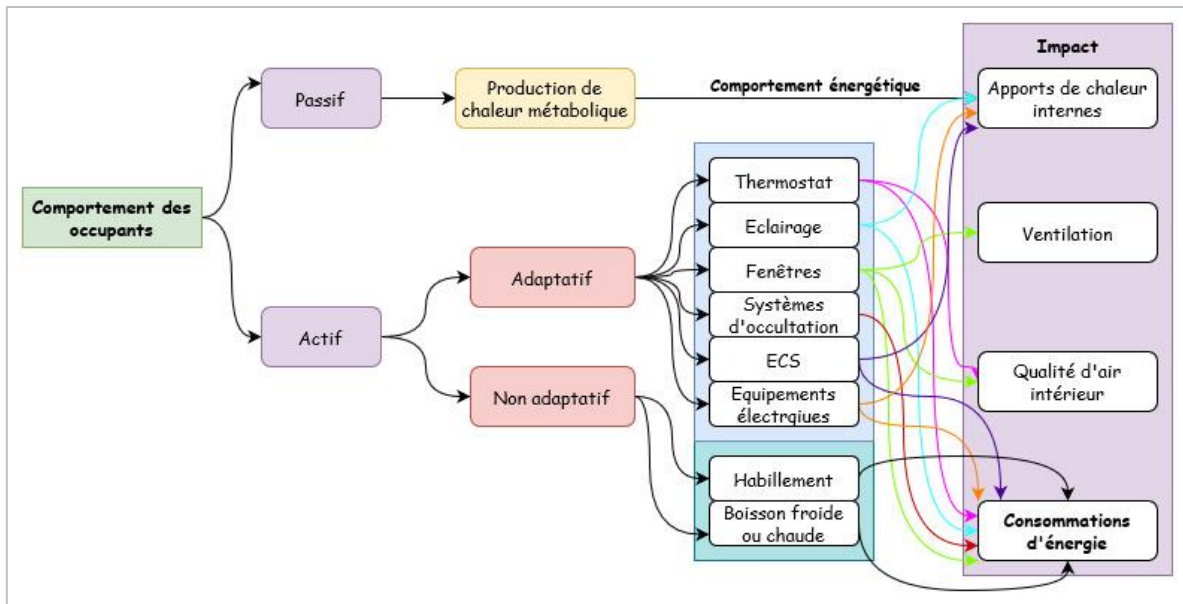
Comportement des occupants

Passif

Actif

Production de chaleur métabolique

Comportement énergétique

Adaptatif

Non adaptatif

Thermostat

Eclairage

Fenêtres

Systèmes d'occultation

ECS

Equipements électrqiues

Habillement

Boisson froide ou chaude

Impact

Apports de chaleur internes

Ventilation

Qualité d'air intérieur

Consommations d'énergie